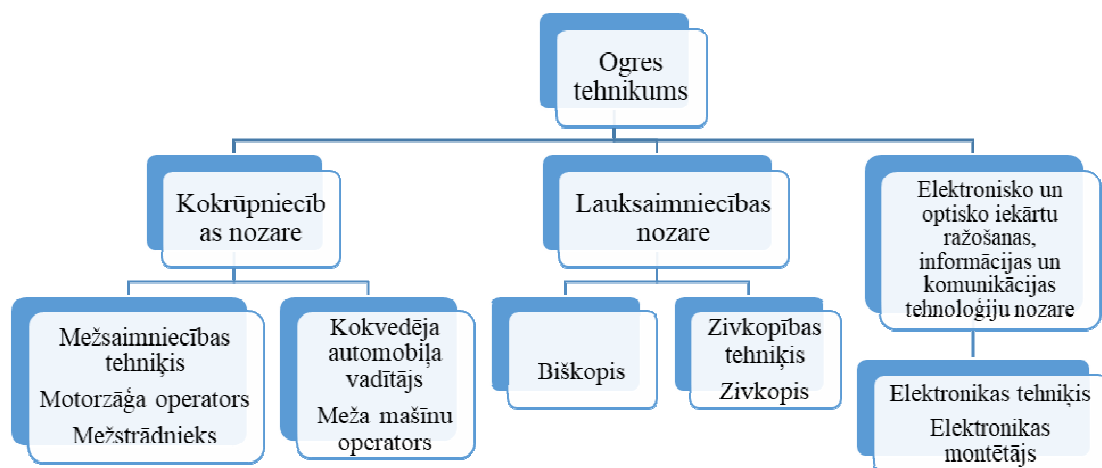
Ogres tehnikums

Kokrūpniecīb as nozare

Lauksaimniecības nozare

Elektronisko un optisko iekārtu ražošanas, informācijas un komunikācijas tehnoloģiju nozare

Mežsaimniecības tehniķis
Motorzāģa operators
Mežstrādnieks

Kokvedēja automobiļa vadītājs
Meža mašīnu operators

Biškopis

Zivkopības tehniķis
Zivkopis

Elektronikas tehniķis
Elektronikas montētājs